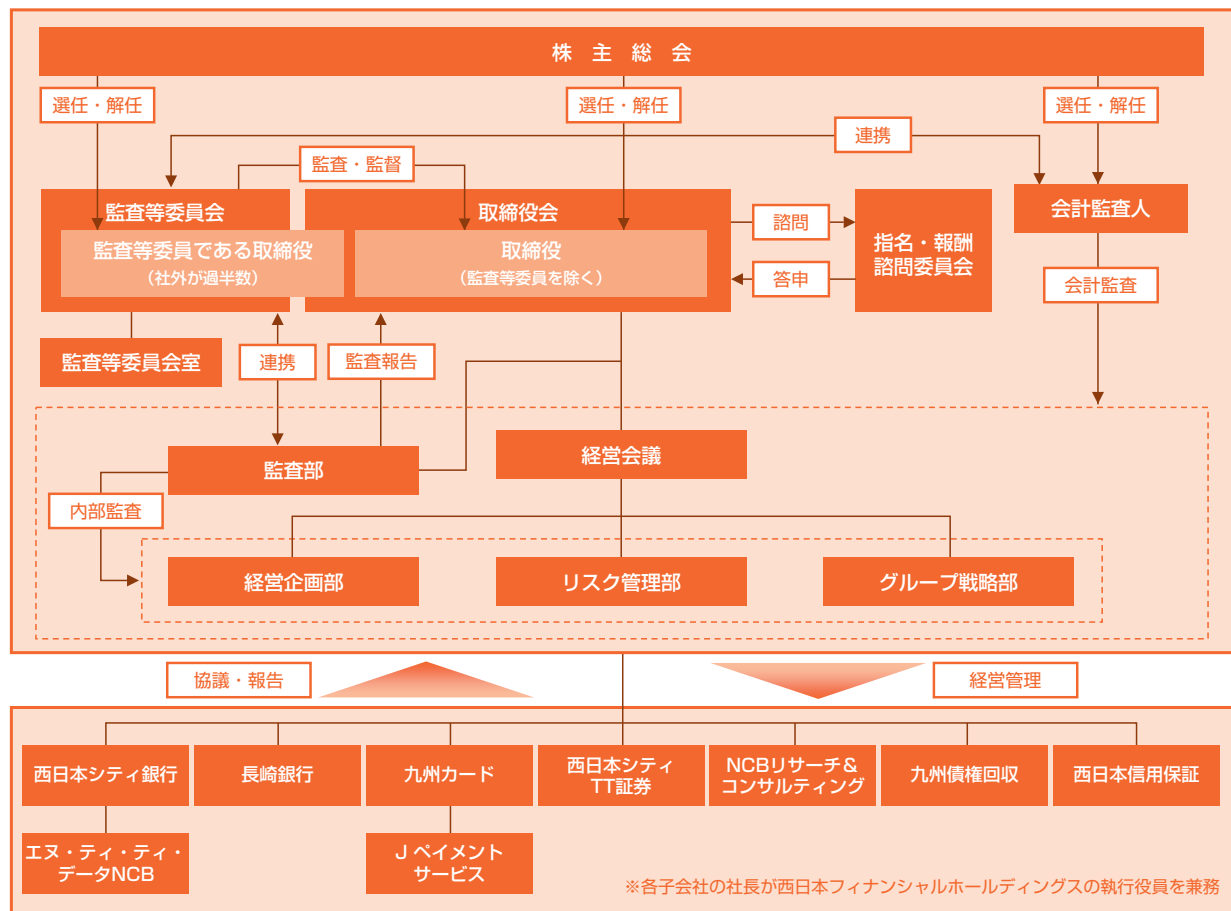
株主総会

選任・解任

選任・解任

選任・解任

連携

監査・監督

監査等委員会

監査等委員である取締役
（社外が過半数）

取締役会

取締役
（監査等委員を除く）

諮問

答申

指名・報酬
諮問委員会

会計監査人

会計監査

監査等委員会室

連携

監査報告

監査部

経営会議

内部監査

経営企画部

リスク管理部

グループ戦略部

協議・報告

経営管理

西日本シティ銀行

長崎銀行

九州カード

西日本シティ
TT証券

NCBリサーチ＆
コンサルティング

九州債権回収

西日本信用保証

エヌ・ティ・ティ・
データNCB

Ｊペイメント
サービス

※各子会社の社長が西日本フィナンシャルホールディングスの執行役員を兼務